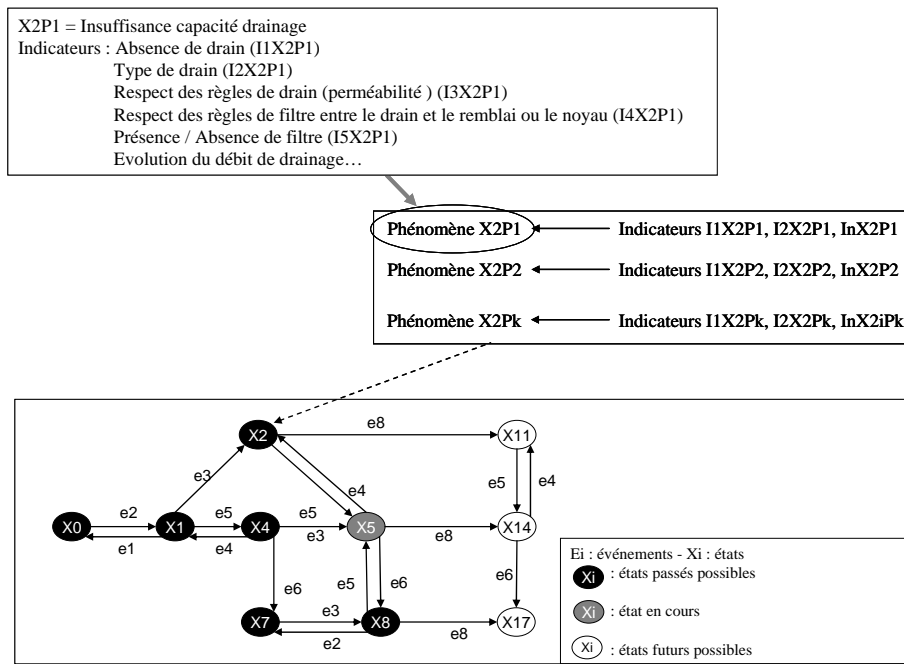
X2P1 = Insuffisance capacité drainage
Indicateurs : Absence de drain (I1X2P1)
Type de drain (I2X2P1)
Respect des règles de drain (perméabilité ) (I3X2P1)
Respect des règles de filtre entre le drain et le remblai ou le noyau (I4X2P1)
Présence / Absence de filtre (I5X2P1)
Evolution du débit de drainage…

Phénomène X2P1
Indicateurs I1X2P1, I2X2P1, InX2P1
Phénomène X2P2
Indicateurs I1X2P2, I2X2P2, InX2P2
Phénomène X2Pk
Indicateurs I1X2Pk, I2X2Pk, InX2iPk

X2
e8
X11
e3
e4
e5
e4
X0
e2
X1
e5
X4
e5
X5
e3
e8
X14
e1
e4
e6
e5
e6
e6
e3
X7
X8
e8
X17
e2

Ei : événements - Xi : états
Xi : états passés possibles
Xi : état en cours
Xi : états futurs possibles